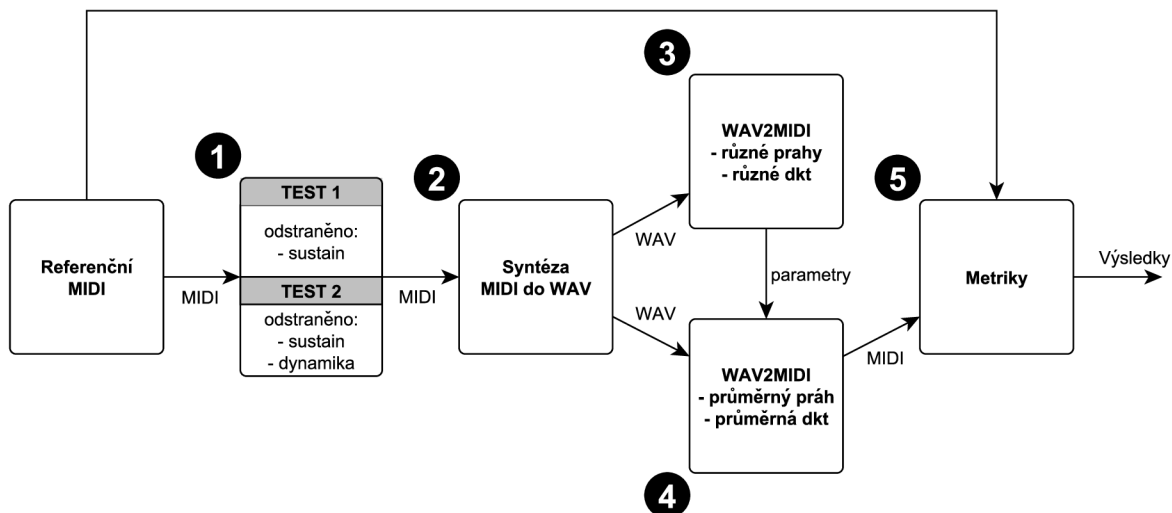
Referenční MIDI

MIDI

1

TEST 1

odstraněno:
- sustain

TEST 2

odstraněno:
- sustain
- dynamika

MIDI

2

Syntéza MIDI do WAV

WAV

WAV

3

WAV2MIDI
- různé prahy
- různé dkt

parametry

WAV2MIDI
- průměrný práh
- průměrná dkt

4

MIDI

5

Metriky

Výsledky